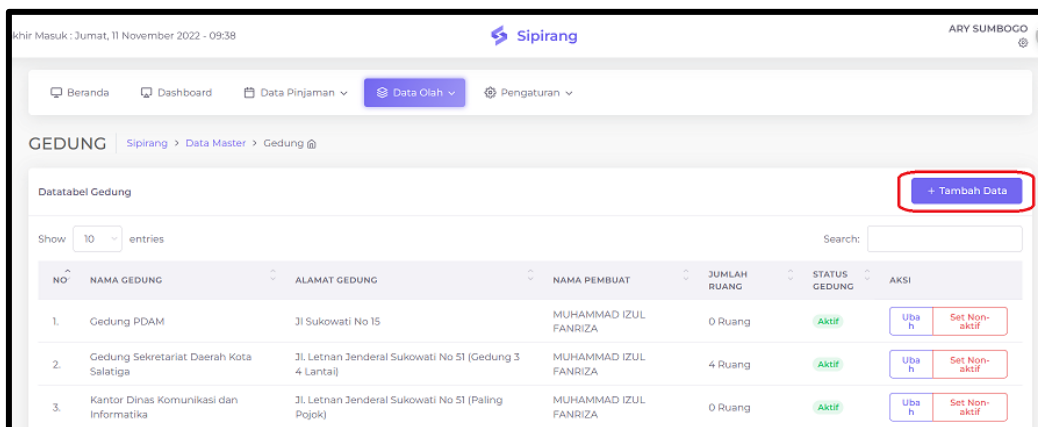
khir Masuk : Jumat, 11 November 2022 - 09:38

Sipirang

ARY SUMBOGO

Beranda Dashboard Data Pinjaman Data Olah Pengaturan

GEDUNG Sipirang > Data Master > Gedung

Datatabel Gedung

+ Tambah Data

Show 10 entries

Search:

| NO | NAMA GEDUNG | ALAMAT GEDUNG | NAMA PEMBUAT | JUMLAH RUANG | STATUS GEDUNG | AKSI |
|---|---|---|---|---|---|---|
| 1. | Gedung PDAM | Jl Sukowati No 15 | MUHAMMAD IZUL FANRIZA | 0 Ruang | Aktif | Ubah Set Non-aktif |
| 2. | Gedung Sekretariat Daerah Kota Salatiga | Jl. Letnan Jenderal Sukowati No 51 (Gedung 3 4 Lantai) | MUHAMMAD IZUL FANRIZA | 4 Ruang | Aktif | Ubah Set Non-aktif |
| 3. | Kantor Dinas Komunikasi dan Informatika | Jl. Letnan Jenderal Sukowati No 51 (Paling Pojok) | MUHAMMAD IZUL FANRIZA | 0 Ruang | Aktif | Ubah Set Non-aktif |